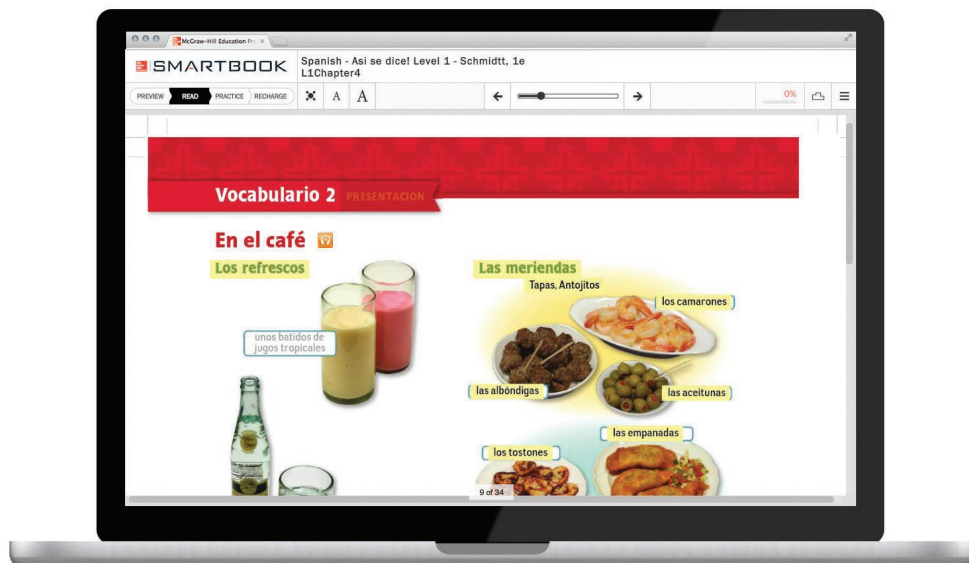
McGraw-Hill Education Pr ×

SMARTBOOK

Spanish - Asi se dice! Level 1 - Schmidtt, 1e
L1Chapter4

PREVIEW READ PRACTICE RECHARGE

A A

0%

Vocabulario 2 PRESENTACIÓN

En el café

Los refrescos

unos batidos de jugos tropicales

Las meriendas

Tapas, Antojitos

los camarones

las albóndigas

las aceitunas

los tostones

las empanadas

9 of 34